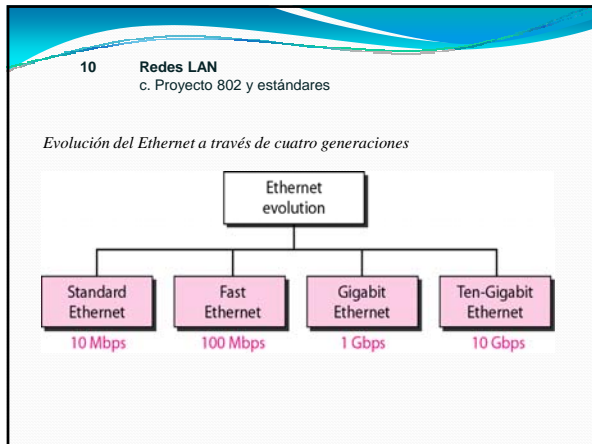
10 Redes LAN
c. Proyecto 802 y estándares

*Evolución del Ethernet a través de cuatro generaciones*

Ethernet evolution

Standard Ethernet
10 Mbps

Fast Ethernet
100 Mbps

Gigabit Ethernet
1 Gbps

Ten-Gigabit Ethernet
10 Gbps